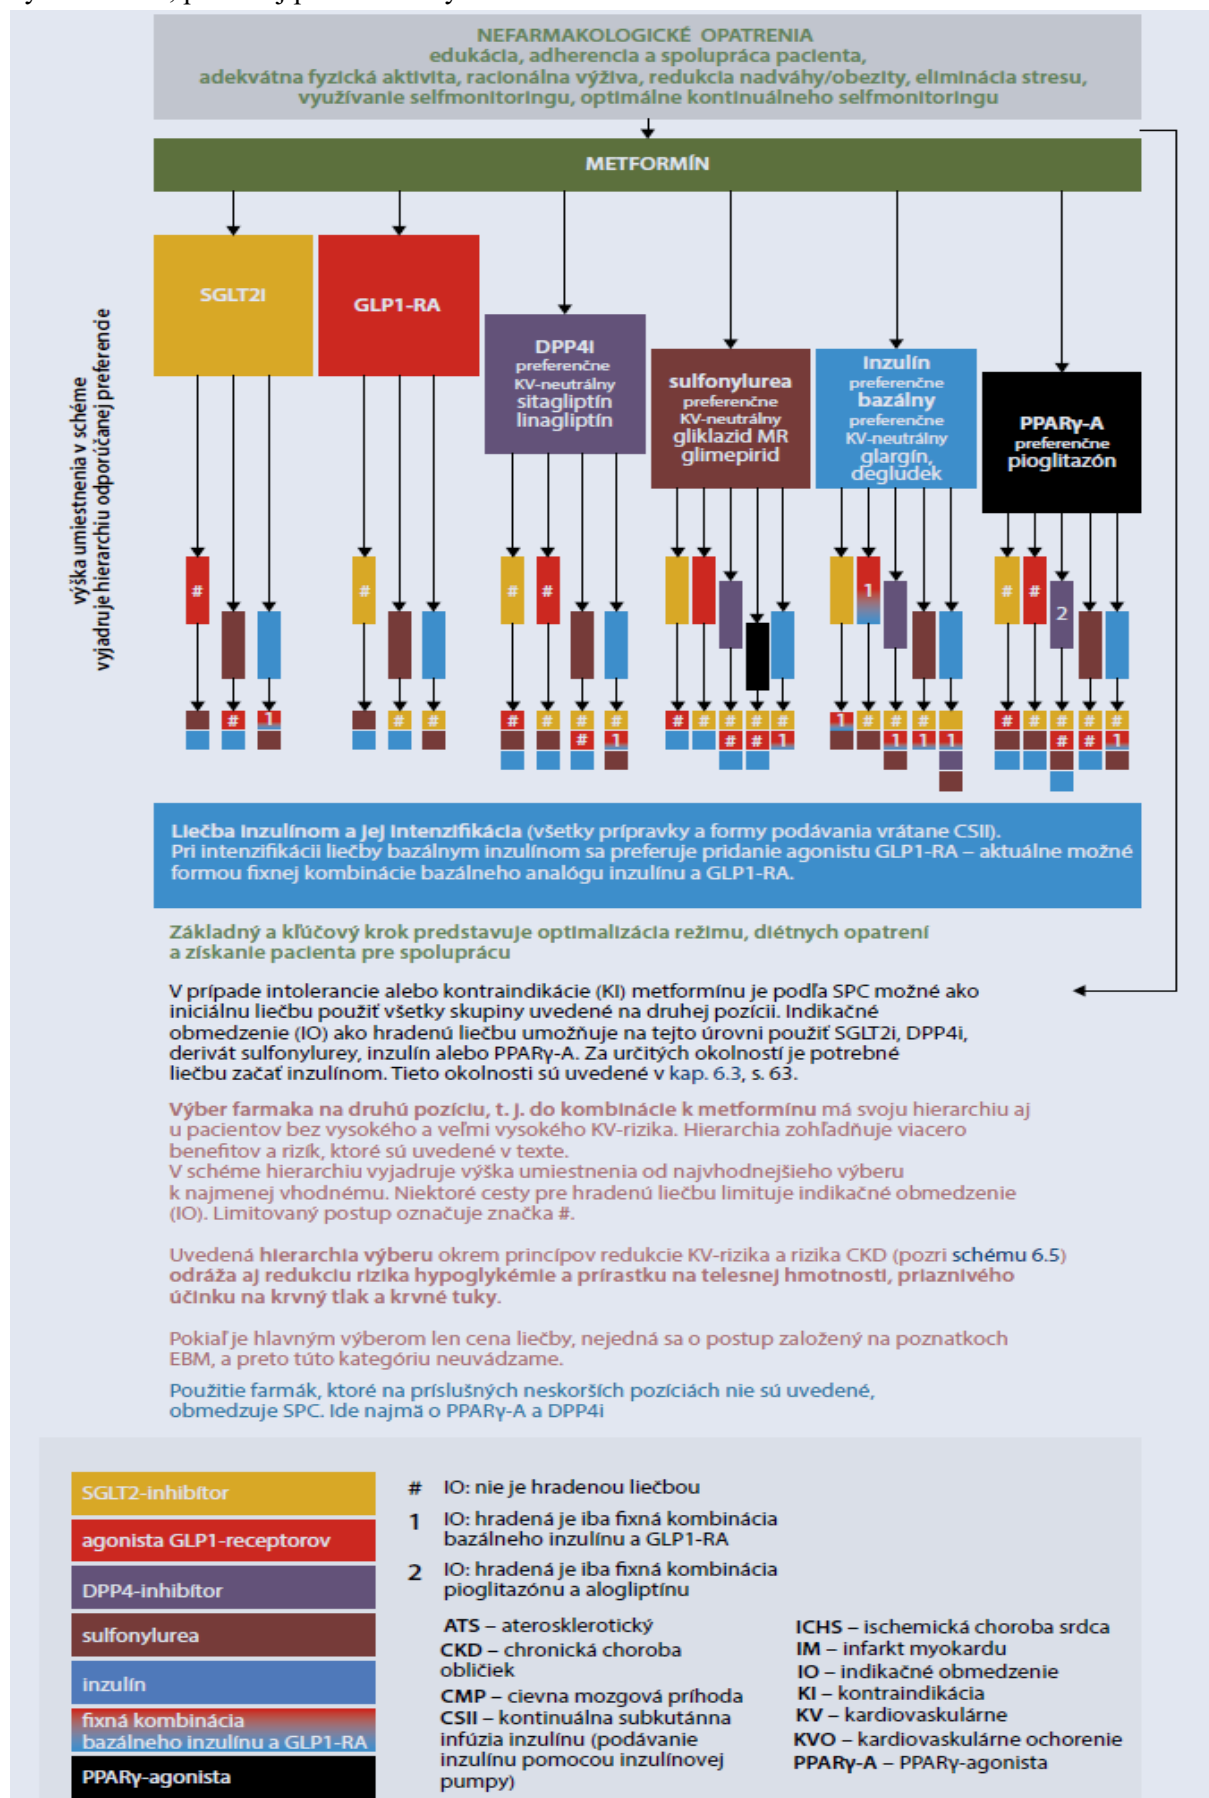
NEFARMAKOLOGICKÉ OPATRENIA
edukácia, adherencia a spolupráca pacienta,
adekvátna fyzická aktivita, racionálna výživa, redukcia nadváhy/obezity, eliminácia stresu,
využívanie selfmonitoringu, optimálne kontinuálneho selfmonitoringu

METFORMÍN

výška umiestnenia v schéme vyjadruje hierarchiu odporúčanej preferencie

SGLT2i

GLP1-RA

DPP4i
preferenčne
KV-neutrálny
sitagliptín
linagliptín

sulfonylurea
preferenčne
KV-neutrálny
gliklazid MR
glimepirid

inzulín
preferenčne
bazálny
preferenčne
KV-neutrálny
glargín,
degludek

PPARγ-A
preferenčne
pioglitazón

# # # # # # # 1 1 1 2
# 1 # # # # # # # # # # # # # # 1 # # # # # 1 1 1 # # # # # # # # 1

Liečba inzulínom a jej intenzifikácia (všetky prípravky a formy podávania vrátane CSII).
Pri intenzifikácii liečby bazálnym inzulínom sa preferuje pridanie agonistu GLP1-RA – aktuálne možné formou fixnej kombinácie bazálneho analógu inzulínu a GLP1-RA.

Základný a kľúčový krok predstavuje optimalizácia režimu, diétnych opatrení a získanie pacienta pre spoluprácu

V prípade intolerancie alebo kontraindikácie (KI) metformínu je podľa SPC možné ako iniciálnu liečbu použiť všetky skupiny uvedené na druhej pozícii. Indikačné obmedzenie (IO) ako hradenú liečbu umožňuje na tejto úrovni použiť SGLT2i, DPP4i, derivát sulfonylurey, inzulín alebo PPARγ-A. Za určitých okolností je potrebné liečbu začať inzulínom. Tieto okolnosti sú uvedené v kap. 6.3, s. 63.

Výber farmaka na druhú pozíciu, t. j. do kombinácie k metformínu má svoju hierarchiu aj u pacientov bez vysokého a veľmi vysokého KV-rizika. Hierarchia zohľadňuje viacero benefitov a rizík, ktoré sú uvedené v texte.
V schéme hierarchiu vyjadruje výška umiestnenia od najvhodnejšieho výberu k najmenej vhodnému. Niektoré cesty pre hradenú liečbu limituje indikačné obmedzenie (IO). Limitovaný postup označuje značka #.

Uvedená hierarchia výberu okrem princípov redukcie KV-rizika a rizika CKD (pozri schému 6.5) odráža aj redukciu rizika hypoglykémie a prírastku na telesnej hmotnosti, priaznivého účinku na krvný tlak a krvné tuky.

Pokiaľ je hlavným výberom len cena liečby, nejedná sa o postup založený na poznatkoch EBM, a preto túto kategóriu neuvádzame.

Použitie farmák, ktoré na príslušných neskorších pozíciách nie sú uvedené, obmedzuje SPC. Ide najmä o PPARγ-A a DPP4i

SGLT2-inhibítor
agonista GLP1-receptorov
DPP4-inhibítor
sulfonylurea
inzulín
fixná kombinácia bazálneho inzulínu a GLP1-RA
PPARγ-agonista

# IO: nie je hradenou liečbou
1 IO: hradená je iba fixná kombinácia bazálneho inzulínu a GLP1-RA
2 IO: hradená je iba fixná kombinácia pioglitazónu a alogliptínu

ATS – aterosklerotický
CKD – chronická choroba obličiek
CMP – cievna mozgová príhoda
CSII – kontinuálna subkutánna infúzia inzulínu (podávanie inzulínu pomocou inzulínovej pumpy)

ICHS – ischemická choroba srdca
IM – infarkt myokardu
IO – indikačné obmedzenie
KI – kontraindikácia
KV – kardiovaskulárny
KVO – kardiovaskulárne ochorenie
PPARγ-A – PPARγ-agonista